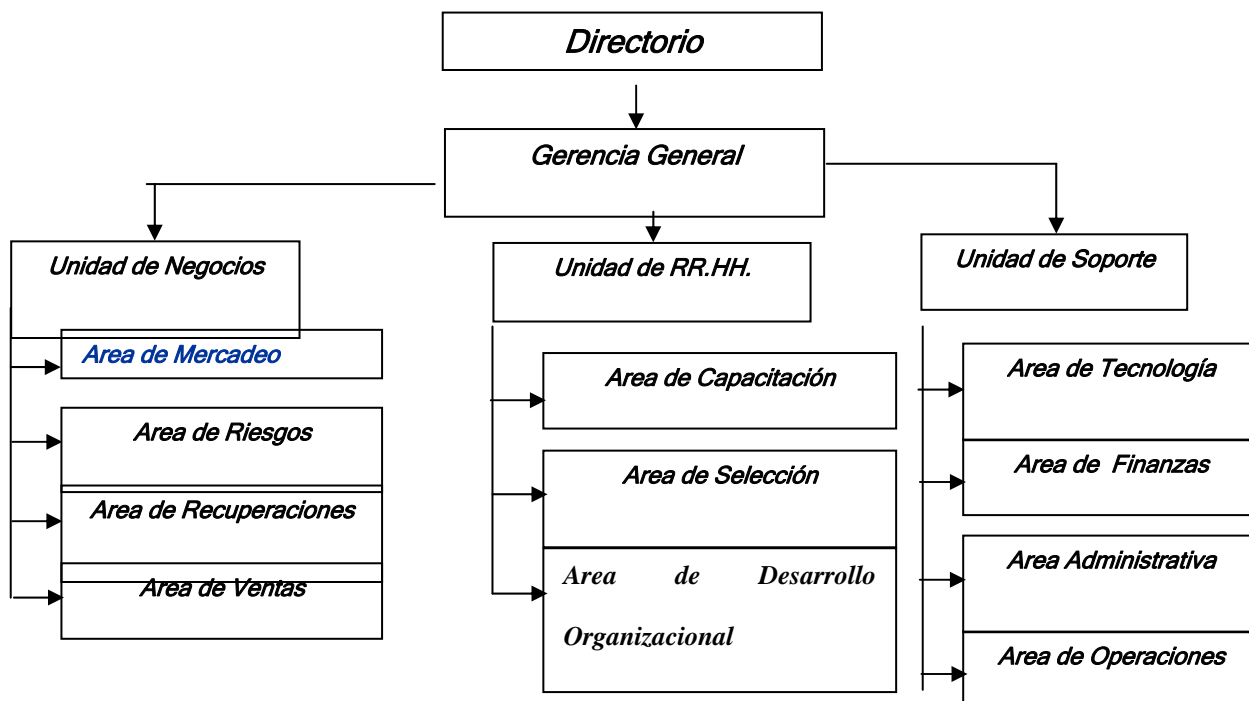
Directorio

Gerencia General

Unidad de Negocios

Area de Mercadeo

Area de Riesgos

Area de Recuperaciones

Area de Ventas

Unidad de RR.HH.

Area de Capacitación

Area de Selección

Area de Desarrollo Organizacional

Unidad de Soporte

Area de Tecnología

Area de Finanzas

Area Administrativa

Area de Operaciones